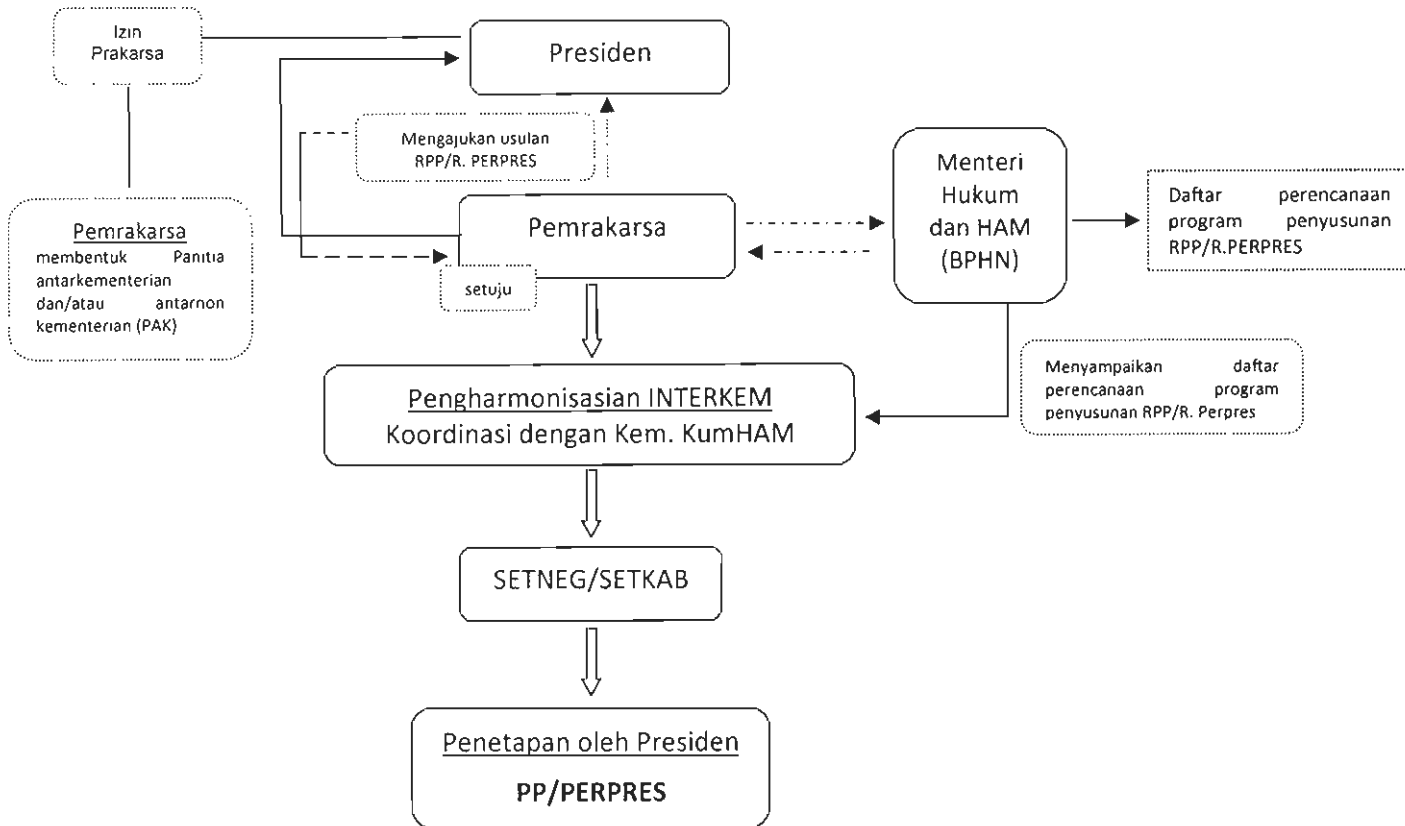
Izin Prakarsa

Presiden

Mengajukan usulan RPP/R. PERPRES

Pemrakarsa
membentuk Panitia antarkementerian dan/atau antarnon kementerian (PAK)

Pemrakarsa

setuju

Menteri Hukum dan HAM (BPHN)

Daftar perencanaan program penyusunan RPP/R.PERPRES

Menyampaikan daftar perencanaan program penyusunan RPP/R. Perpres

Pengharmonisasian INTERKEM
Koordinasi dengan Kem. KumHAM

SETNEG/SETKAB

Penetapan oleh Presiden
PP/PERPRES